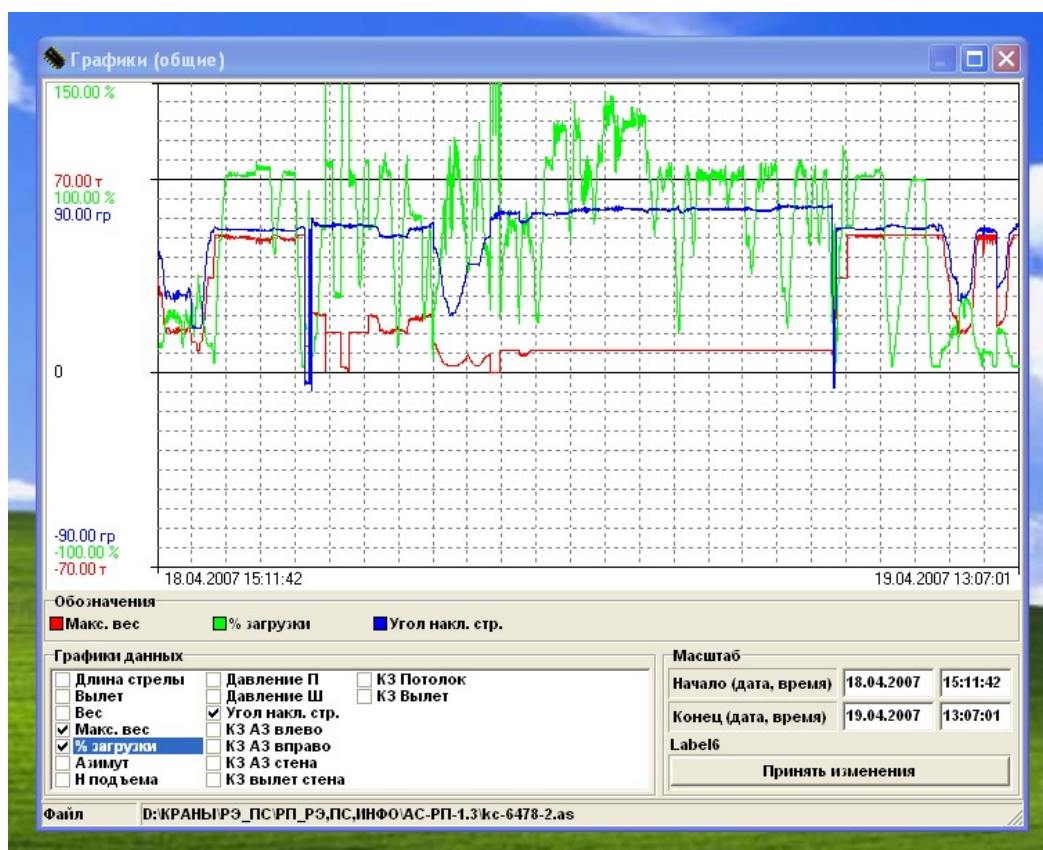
Графики (общие)

150.00 %

70.00 т
100.00 %
90.00 гр

0

-90.00 гр
-100.00 %
-70.00 т

18.04.2007 15:11:42

19.04.2007 13:07:01

Обозначения
Макс. вес
% загрузки
Угол накл. стр.

Графики данных
Длина стрелы
Вылет
Вес
✔ Макс. вес
✔ % загрузки
Азимут
Н подъема
Давление П
Давление Ш
✔ Угол накл. стр.
КЗ АЗ влево
КЗ АЗ вправо
КЗ АЗ стена
КЗ вылет стена
КЗ Потолок
КЗ Вылет

Масштаб
Начало (дата, время) 18.04.2007 15:11:42
Конец (дата, время) 19.04.2007 13:07:01
Label6
Принять изменения

Файл D:\КРАНЫ\РЭ_ПС\РП_РЭ,ПС,ИНФО\АС-РП-1.3\kc-6478-2.as